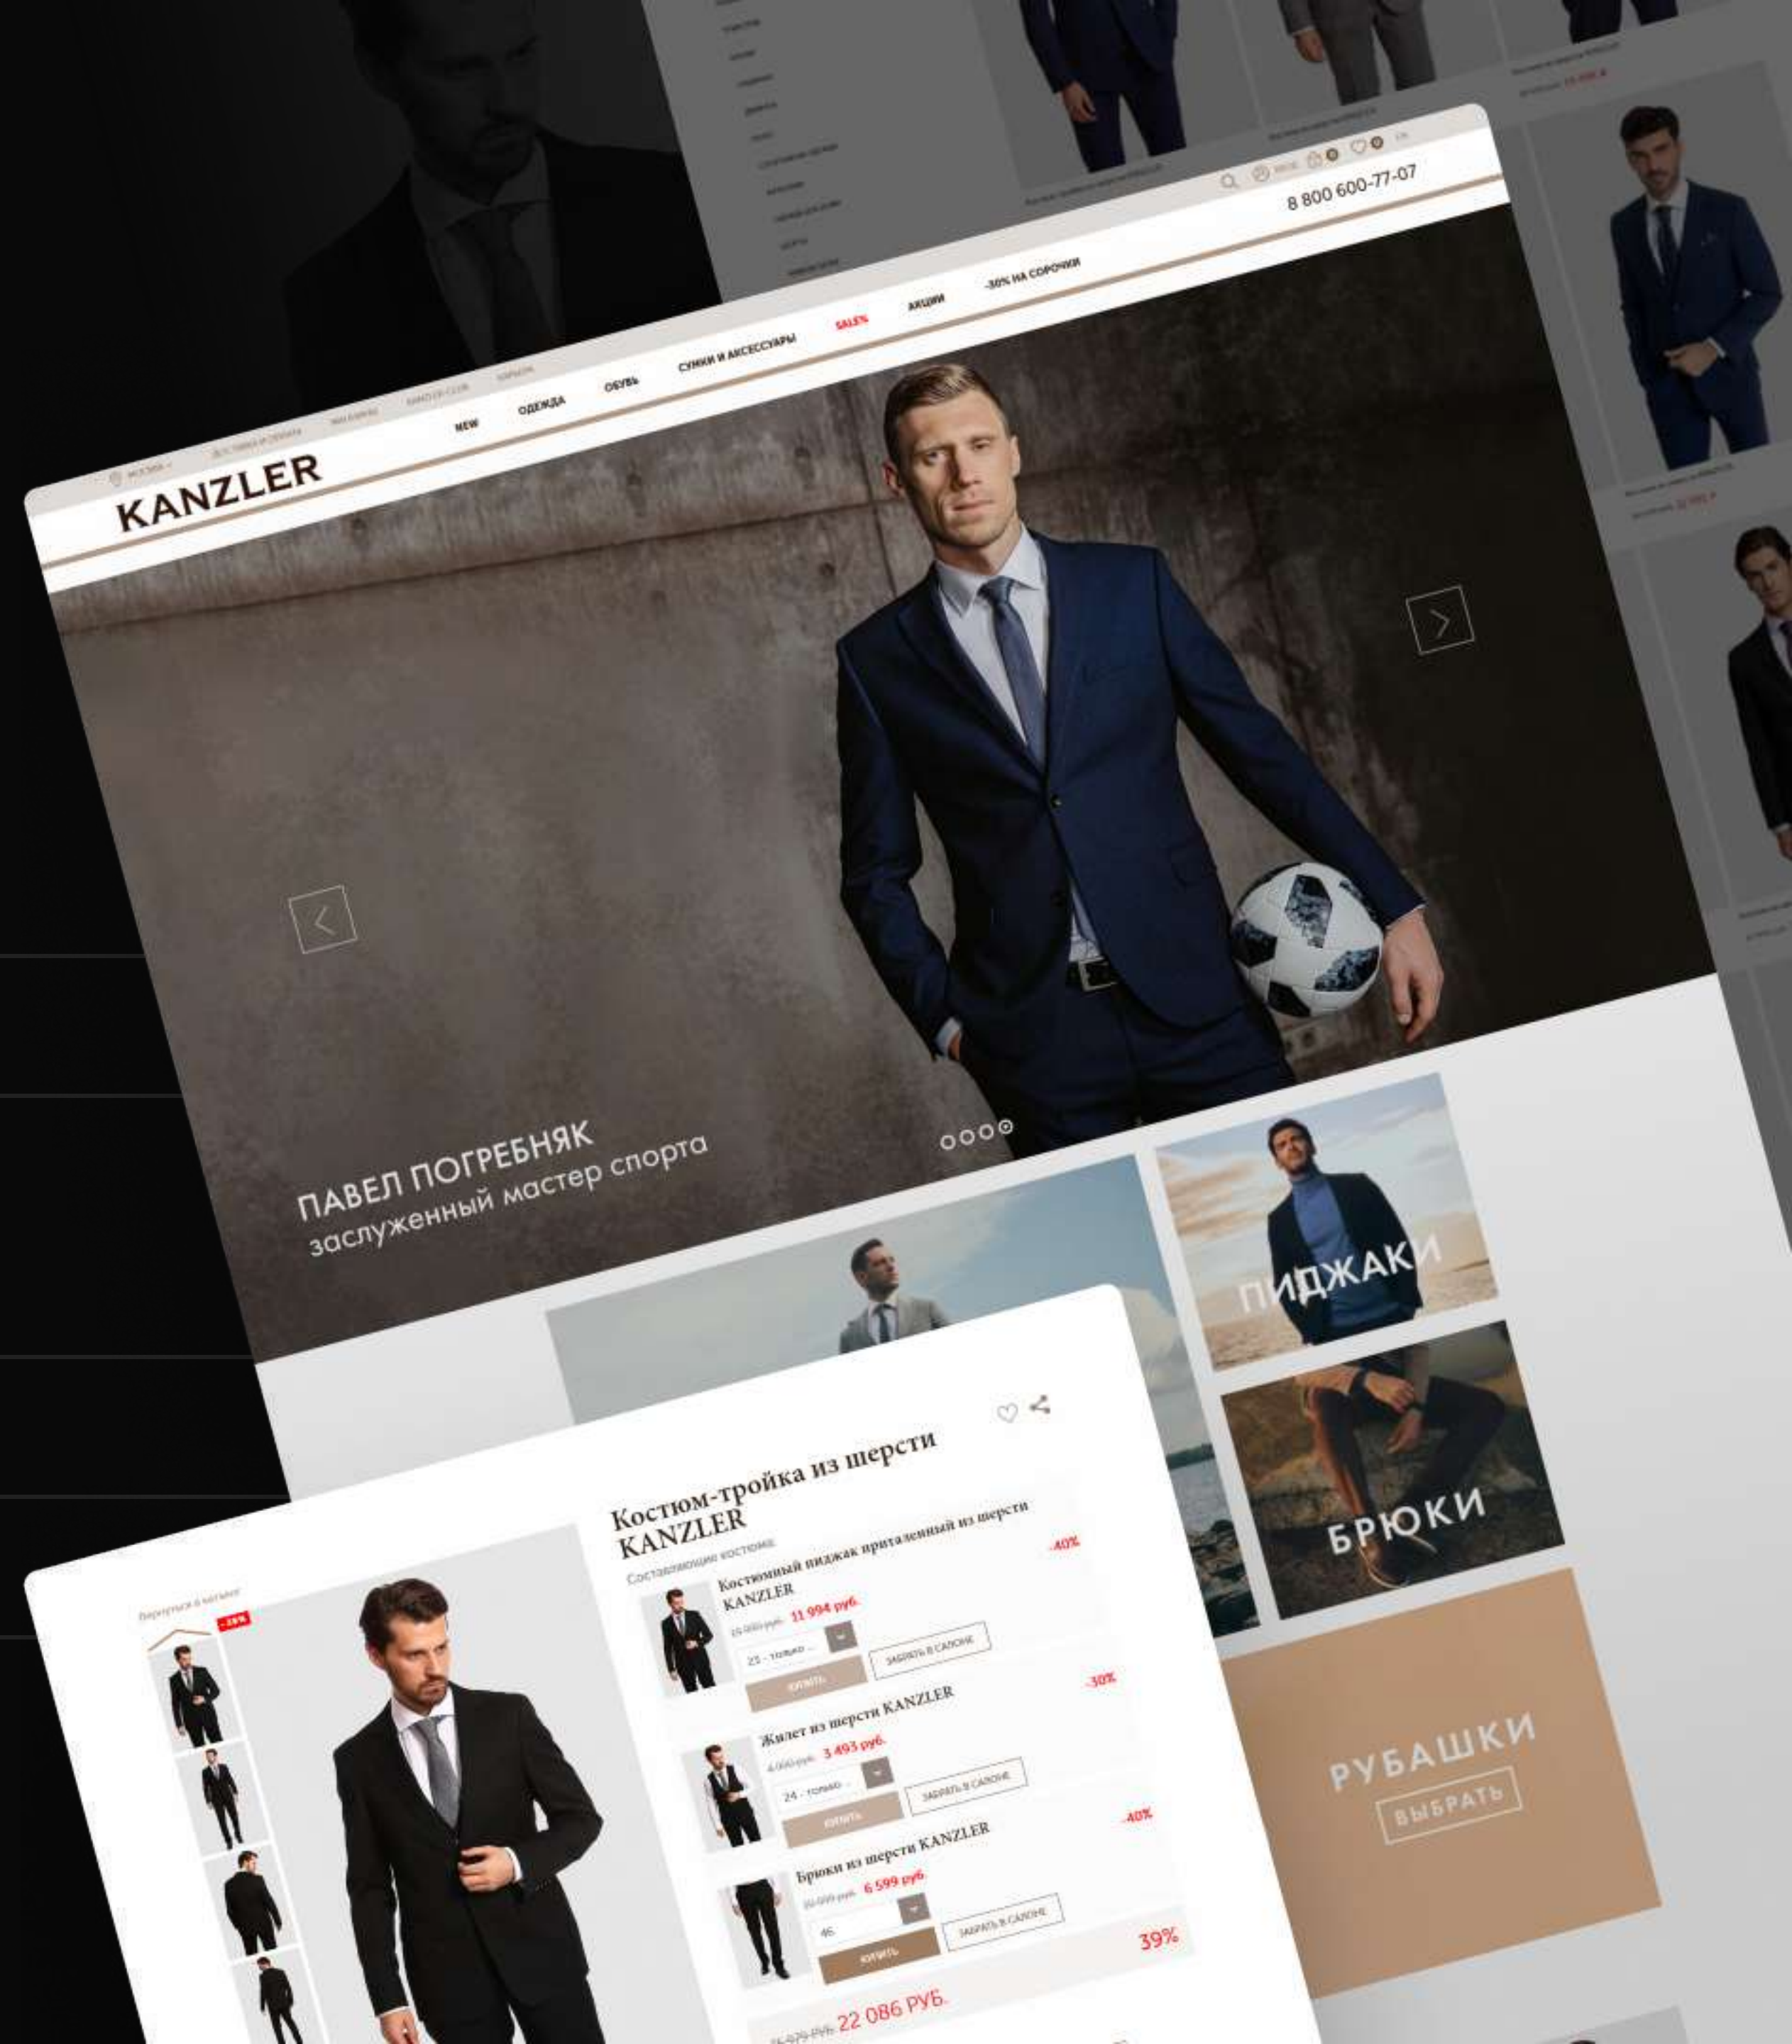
KANZLER

NEW ОДЕЖДА ОБУВЬ СУМКИ И АКСЕССУАРЫ SALE% АКЦИИ -30% НА СОРОЧКИ

8 800 600-77-07

ПАВЕЛ ПОГРЕБНЯК
заслуженный мастер спорта

ПИДЖАКИ

БРЮКИ

РУБАШКИ
ВЫБРАТЬ

Костюм-тройка из шерсти KANZLER

Составляющие костюма

Костюмный пиджак приталенный из шерсти KANZLER
-40%
11 994 руб.
КУПИТЬ
ЗАБРАТЬ В САЛОНЕ

Жилет из шерсти KANZLER
-30%
3 493 руб.
КУПИТЬ
ЗАБРАТЬ В САЛОНЕ

Брюки из шерсти KANZLER
-40%
6 599 руб.
46
КУПИТЬ
ЗАБРАТЬ В САЛОНЕ

39%

22 086 РУБ.